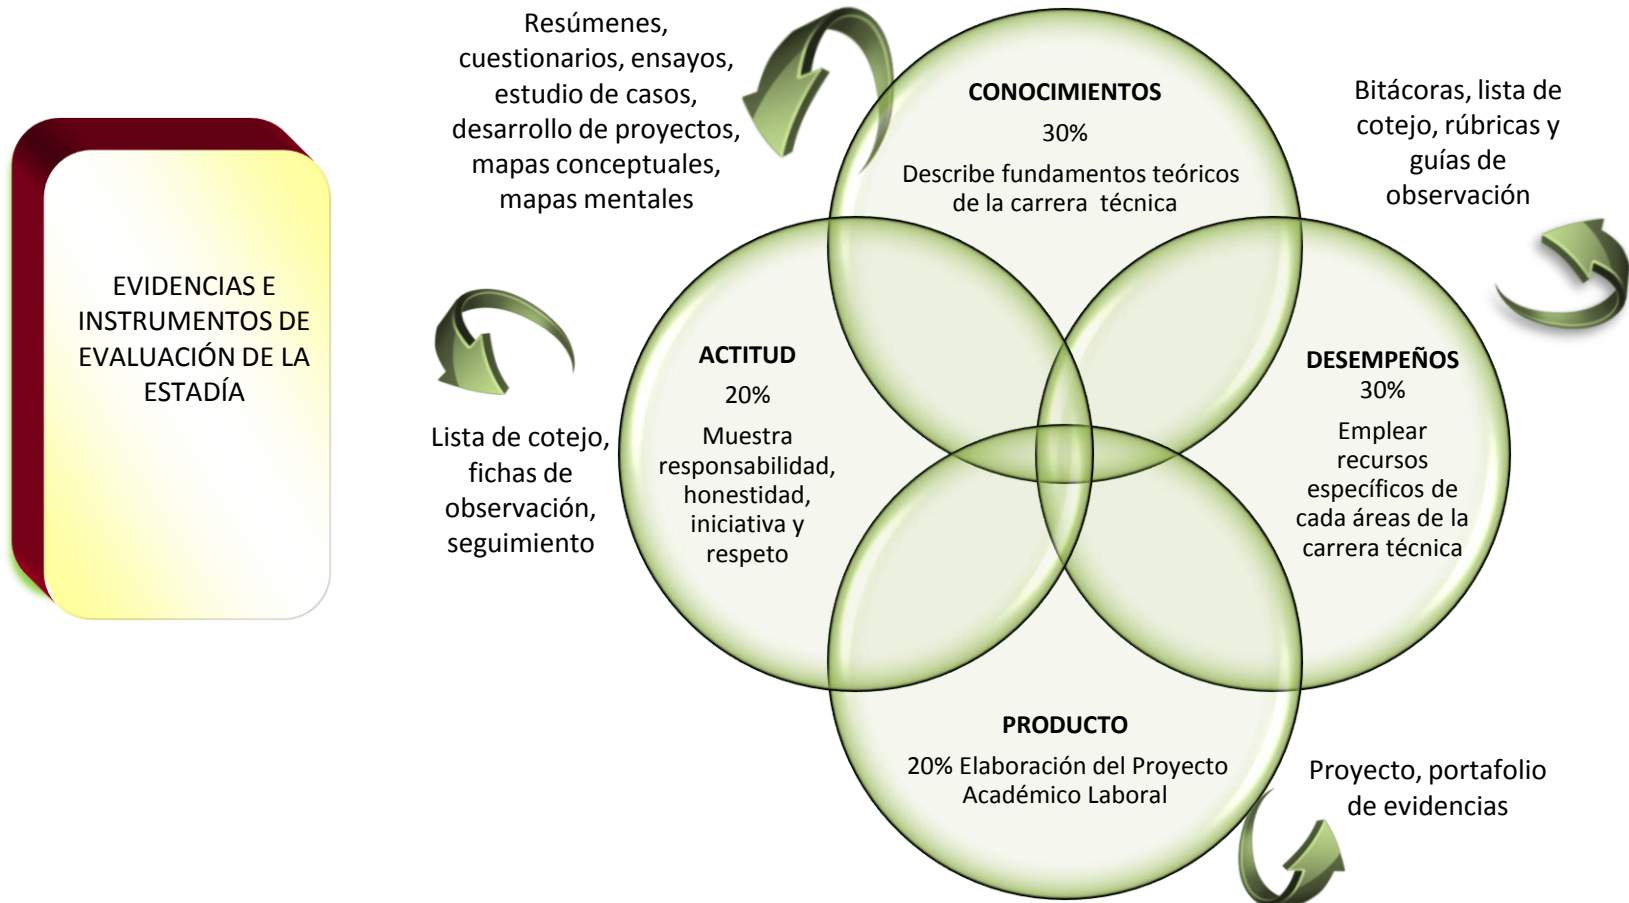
EVIDENCIAS E INSTRUMENTOS DE EVALUACIÓN DE LA ESTADÍA

Resúmenes, cuestionarios, ensayos, estudio de casos, desarrollo de proyectos, mapas conceptuales, mapas mentales

CONOCIMIENTOS
30%
Describe fundamentos teóricos de la carrera técnica

Bitácoras, lista de cotejo, rúbricas y guías de observación

ACTITUD
20%
Muestra responsabilidad, honestidad, iniciativa y respeto

Lista de cotejo, fichas de observación, seguimiento

DESEMPEÑOS
30%
Emplear recursos específicos de cada áreas de la carrera técnica

PRODUCTO
20% Elaboración del Proyecto Académico Laboral

Proyecto, portafolio de evidencias